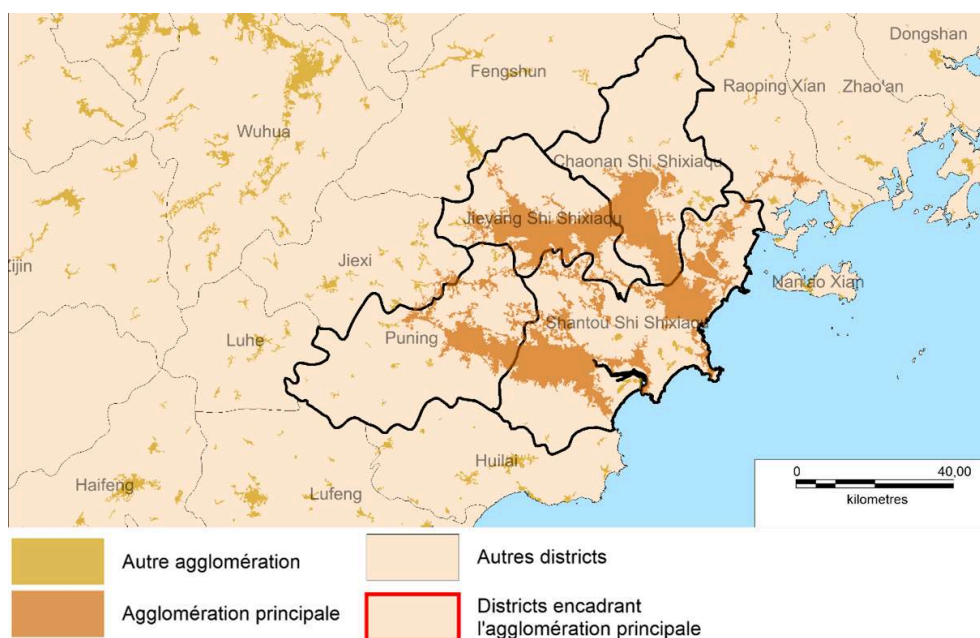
Dongshan
Fengshun
Raoping Xian
Zhao'an
Wuhua
Chaonan Shi Shixiaqu
Jieyang Shi Shixiaqu
Jiexi
Zijin
Nan'ao Xian
Shantou Shi Shixiaqu
Puning
Luhe
Huilai
Haifeng
Lufeng
0
40,00
kilometres

Autre agglomération
Agglomération principale
Autres districts
Districts encadrant l'agglomération principale